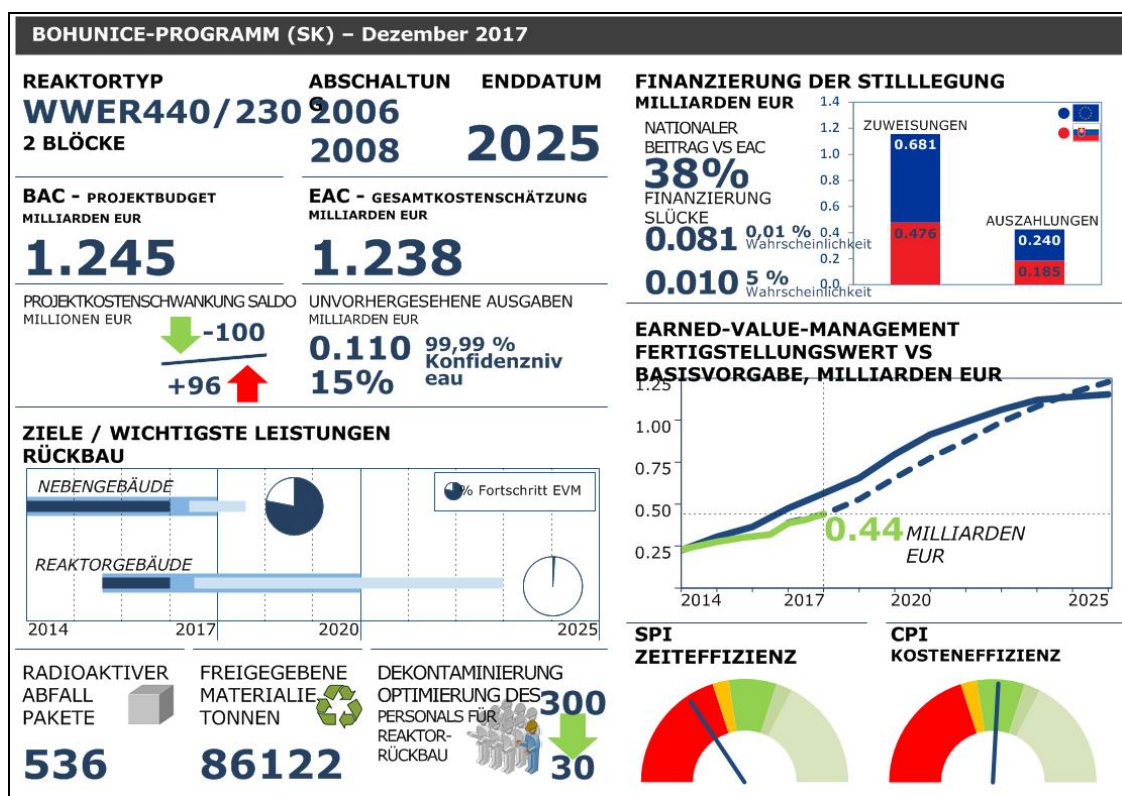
BOHUNICE-PROGRAMM (SK) – Dezember 2017

REAKTORTYP
WWER440/230
2 BLÖCKE

ABSCHALTUNG
2006
2008

ENDDATUM
2025

FINANZIERUNG DER STILLLEGUNG
MILLIARDEN EUR

NATIONALER BEITRAG VS EAC
38%
FINANZIERUNGSLÜCKE
0.081 0,01 % Wahrscheinlichkeit
0.010 5 % Wahrscheinlichkeit

1.4
1.2
1.0
0.8
0.6
0.4
0.2
0.0

ZUWEISUNGEN
0.681
0.476
AUSZAHLUNGEN
0.240
0.185

BAC - PROJEKTBUDGET
MILLIARDEN EUR
1.245

EAC - GESAMTKOSTENSCHÄTZUNG
MILLIARDEN EUR
1.238

PROJEKTKOSTENSCHWANKUNG SALDO
MILLIONEN EUR
-100
+96

UNVORHERGESEHENE AUSGABEN
MILLIARDEN EUR
0.110 99,99 % Konfidenzniveau
15%

EARNED-VALUE-MANAGEMENT
FERTIGSTELLUNGSWERT VS BASISVORGABE, MILLIARDEN EUR

1.25
1.00
0.75
0.50
0.25
0.44 MILLIARDEN EUR
2014
2017
2020
2025

ZIELE / WICHTIGSTE LEISTUNGEN
RÜCKBAU

NEBENGEBÄUDE
REAKTORGEBÄUDE
% Fortschritt EVM
2014
2017
2020
2025

RADIOAKTIVER ABFALL PAKETE
536

FREIGEGEBENE MATERIALIEN TONNEN
86122

DEKONTAMINIERUNG OPTIMIERUNG DES PERSONALS FÜR REAKTORRÜCKBAU
300
30

SPI
ZEITEFFIZIENZ

CPI
KOSTENEFFIZIENZ